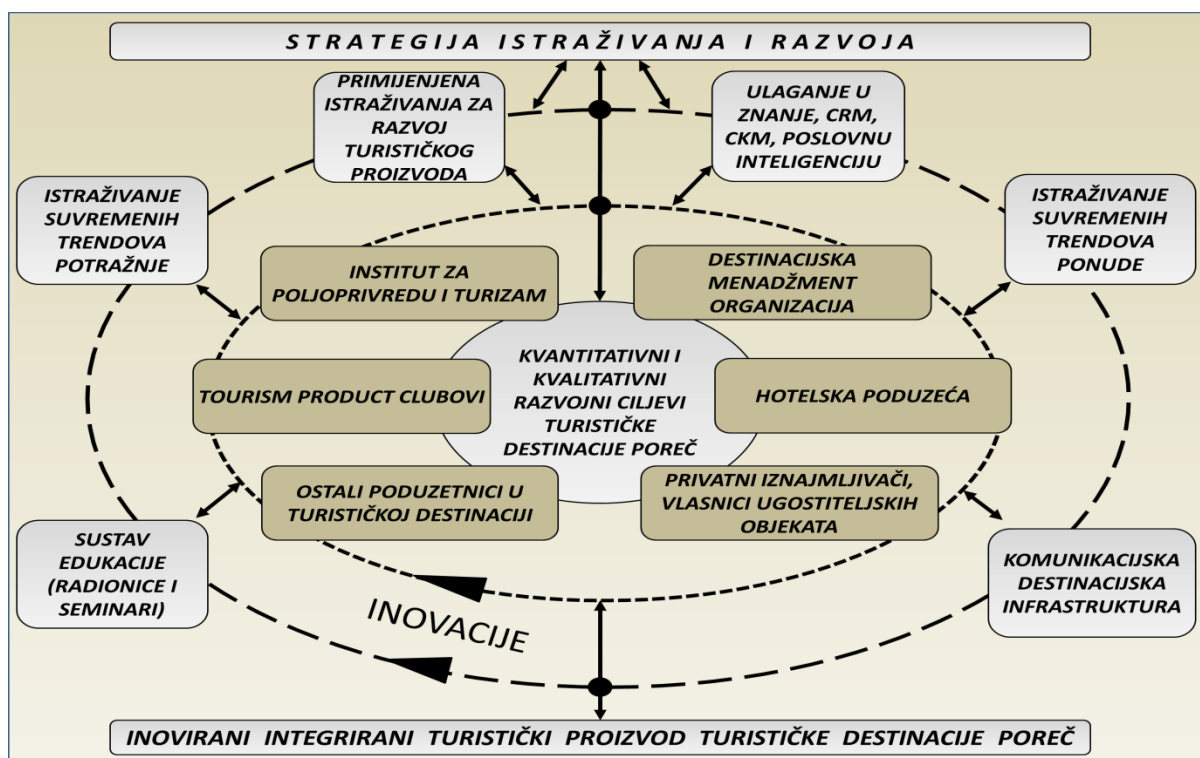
STRATEGIJA ISTRAŽIVANJA I RAZVOJA

PRIMIJENJENA ISTRAŽIVANJA ZA RAZVOJ TURISTIČKOG PROIZVODA

ULAGANJE U ZNANJE, CRM, CKM, POSLOVNU INTELIGENCIJU

ISTRAŽIVANJE SUVREMENIH TRENDOVA POTRAŽNJE

ISTRAŽIVANJE SUVREMENIH TRENDOVA PONUDE

INSTITUT ZA POLJOPRIVREDU I TURIZAM

DESTINACIJSKA MENADŽMENT ORGANIZACIJA

KVANTITATIVNI I KVALITATIVNI RAZVOJNI CILJEVI TURISTIČKE DESTINACIJE POREČ

TOURISM PRODUCT CLUBOVI

HOTELSKA PODUZEĆA

OSTALI PODUZETNICI U TURISTIČKOJ DESTINACIJI

PRIVATNI IZNAJMLJIVAČI, VLASNICI UGOSTITELJSKIH OBJEKATA

SUSTAV EDUKACIJE (RADIONICE I SEMINARI)

KOMUNIKACIJSKA DESTINACIJSKA INFRASTRUKTURA

INOVACIJE

INOVIRANI INTEGRIRANI TURISTIČKI PROIZVOD TURISTIČKE DESTINACIJE POREČ